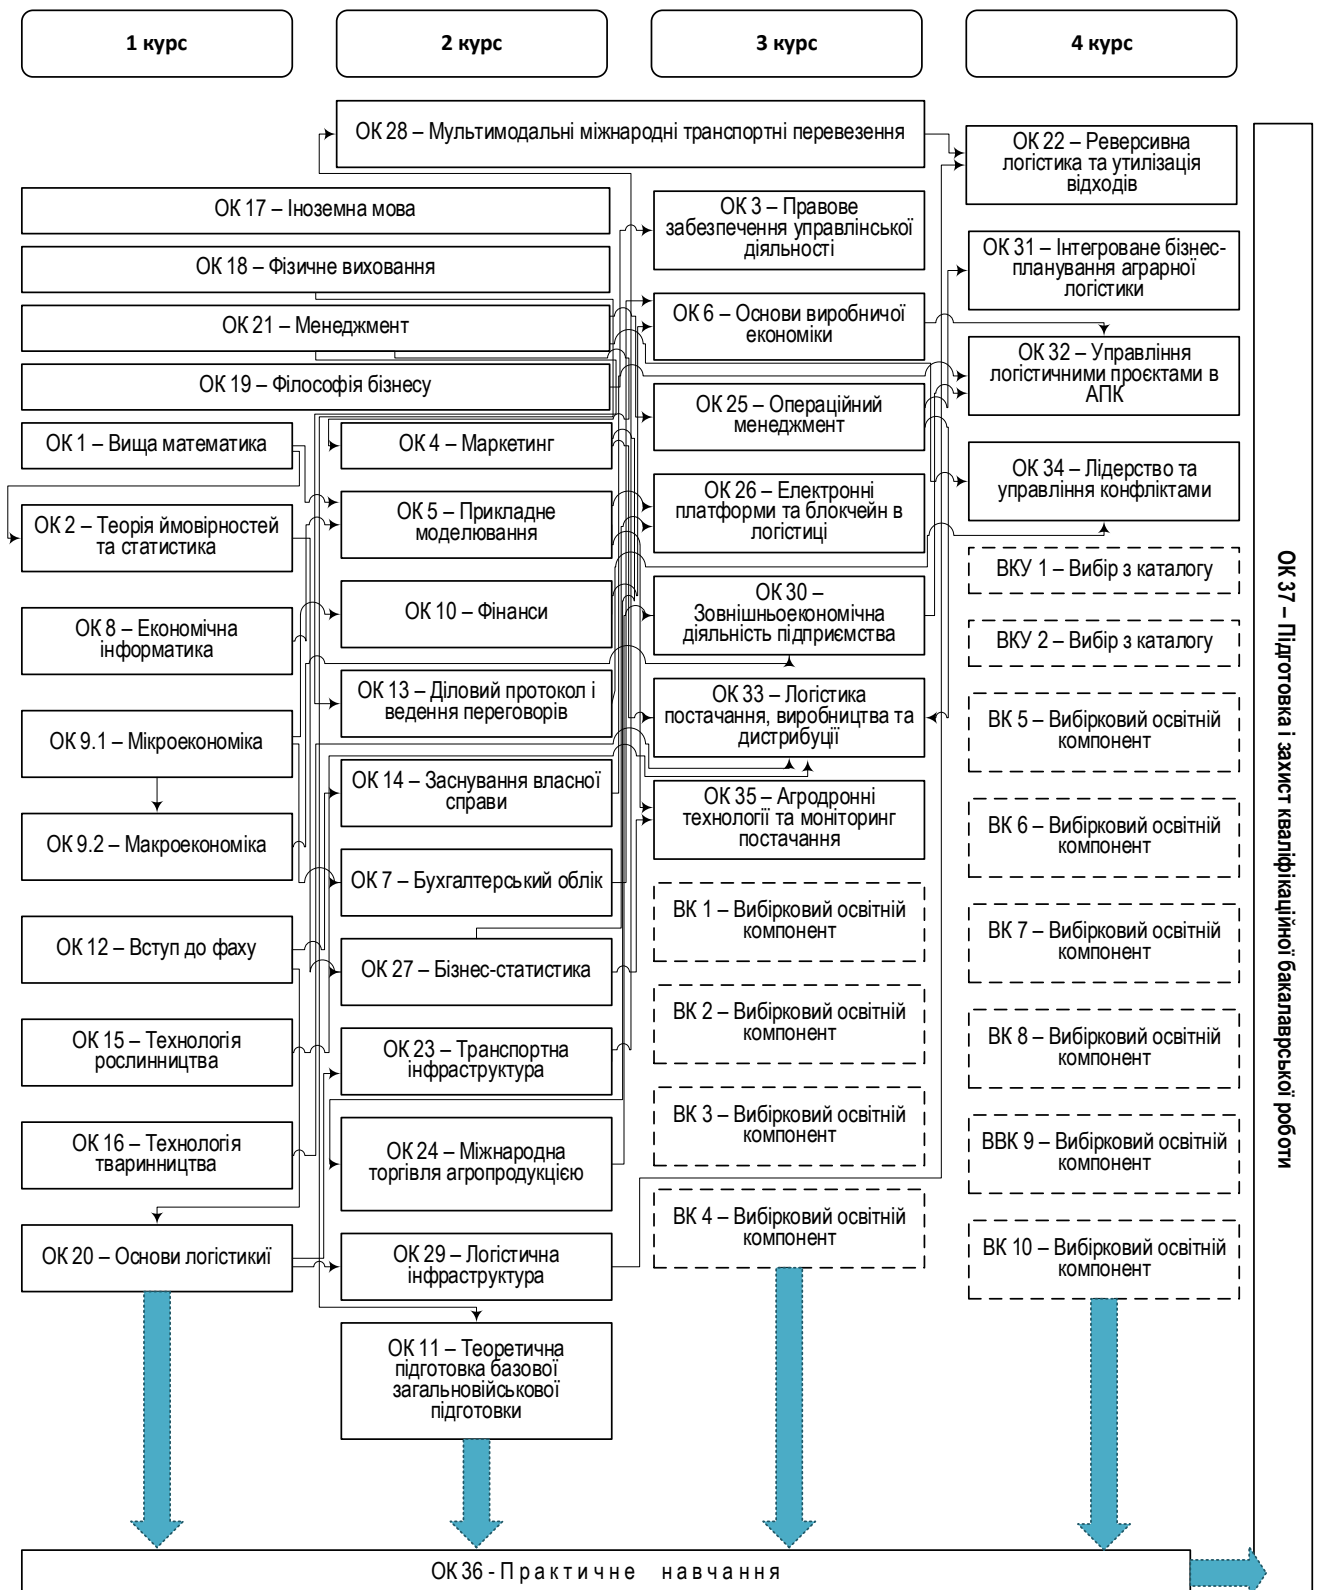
1 курс

2 курс

3 курс

4 курс

ОК 28 – Мультимодальні міжнародні транспортні перевезення

ОК 22 – Реверсивна логістика та утилізація відходів

ОК 17 – Іноземна мова

ОК 3 – Правове забезпечення управлінської діяльності

ОК 31 – Інтегроване бізнес-планування аграрної логістики

ОК 18 – Фізичне виховання

ОК 21 – Менеджмент

ОК 6 – Основи виробничої економіки

ОК 32 – Управління логістичними проєктами в АПК

ОК 19 – Філософія бізнесу

ОК 25 – Операційний менеджмент

ОК 1 – Вища математика

ОК 4 – Маркетинг

ОК 34 – Лідерство та управління конфліктами

ОК 2 – Теорія ймовірностей та статистика

ОК 5 – Прикладне моделювання

ОК 26 – Електронні платформи та блокчейн в логістиці

ВКУ 1 – Вибір з каталогу

ОК 8 – Економічна інформатика

ОК 10 – Фінанси

ОК 30 – Зовнішньоекономічна діяльність підприємства

ВКУ 2 – Вибір з каталогу

ОК 13 – Діловий протокол і ведення переговорів

ОК 33 – Логістика постачання, виробництва та дистрибуції

ОК 9.1 – Мікроекономіка

ВК 5 – Вибірковий освітній компонент

ОК 14 – Заснування власної справи

ОК 35 – Агродронні технології та моніторинг постачання

ОК 9.2 – Макроекономіка

ВК 6 – Вибірковий освітній компонент

ОК 7 – Бухгалтерський облік

ВК 1 – Вибірковий освітній компонент

ОК 12 – Вступ до фаху

ОК 27 – Бізнес-статистика

ВК 7 – Вибірковий освітній компонент

ВК 2 – Вибірковий освітній компонент

ОК 15 – Технологія рослинництва

ОК 23 – Транспортна інфраструктура

ВК 8 – Вибірковий освітній компонент

ВК 3 – Вибірковий освітній компонент

ОК 16 – Технологія тваринництва

ОК 24 – Міжнародна торгівля агропродукцією

ВВК 9 – Вибірковий освітній компонент

ВК 4 – Вибірковий освітній компонент

ОК 20 – Основи логістикиї

ОК 29 – Логістична інфраструктура

ВК 10 – Вибірковий освітній компонент

ОК 11 – Теоретична підготовка базової загальновійськової підготовки

ОК 37 – Підготовка і захист кваліфікаційної бакалаврської роботи

ОК 36 - Практичне навчання